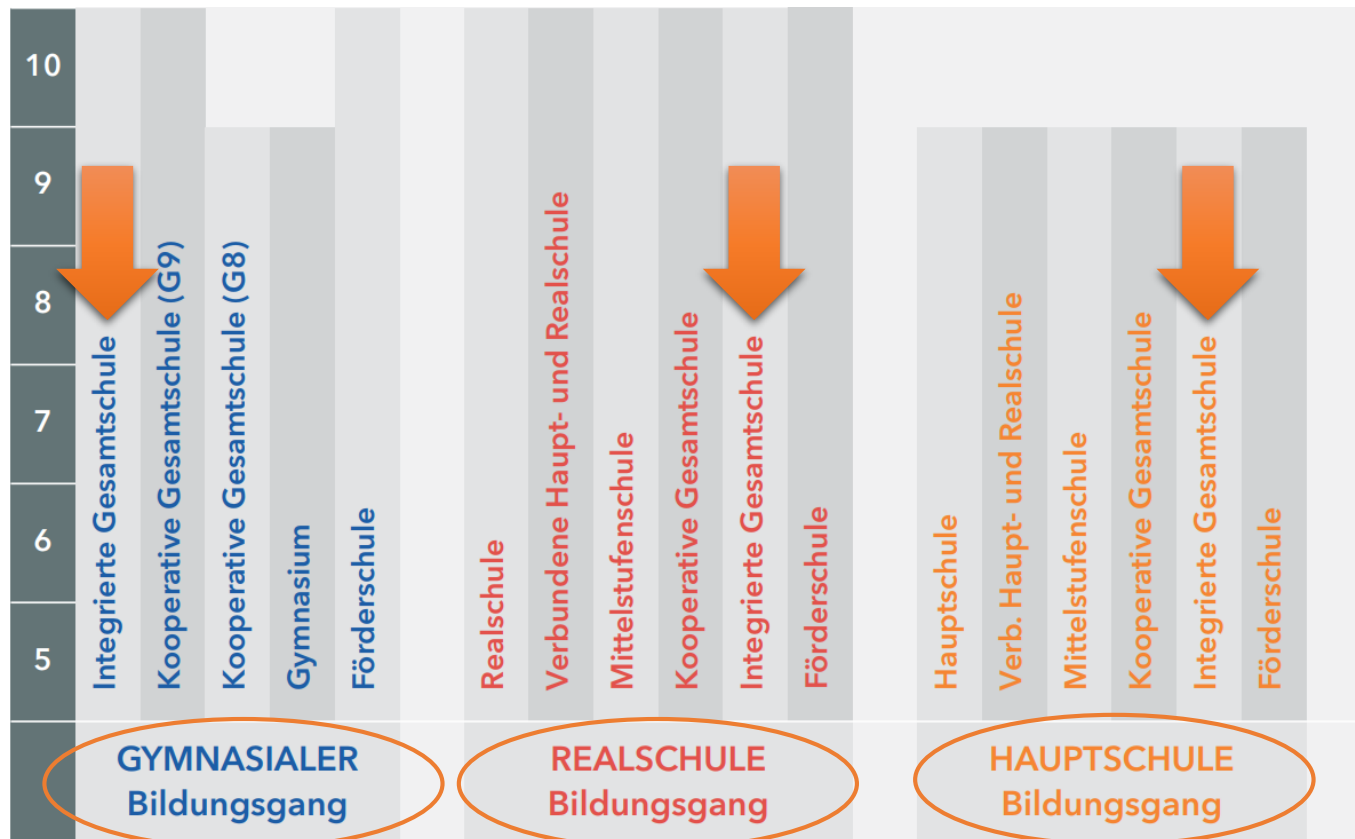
10
9
8
7
6
5

Integrierte Gesamtschule
Kooperative Gesamtschule (G9)
Kooperative Gesamtschule (G8)
Gymnasium
Förderschule

Realschule
Verbundene Haupt- und Realschule
Mittelstufenschule
Kooperative Gesamtschule
Integrierte Gesamtschule
Förderschule

Hauptschule
Verb. Haupt- und Realschule
Mittelstufenschule
Kooperative Gesamtschule
Integrierte Gesamtschule
Förderschule

GYMNASIALER Bildungsgang

REALSCHULE Bildungsgang

HAUPTSCHULE Bildungsgang